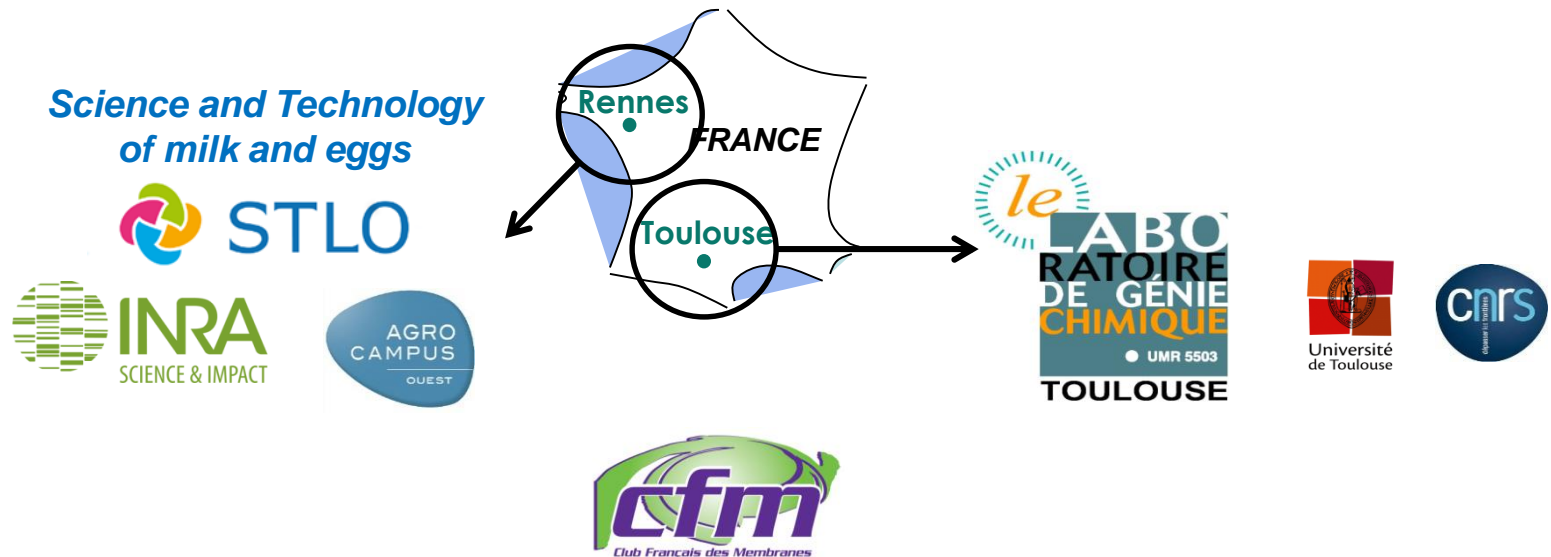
Science and Technology of milk and eggs

STLO

INRA
SCIENCE & IMPACT

AGRO CAMPUS OUEST

Rennes

FRANCE

Toulouse

le LABORATOIRE DE GÉNIE CHIMIQUE
UMR 5503
TOULOUSE

Université de Toulouse

cnrs

cfm
Club Francais des Membranes